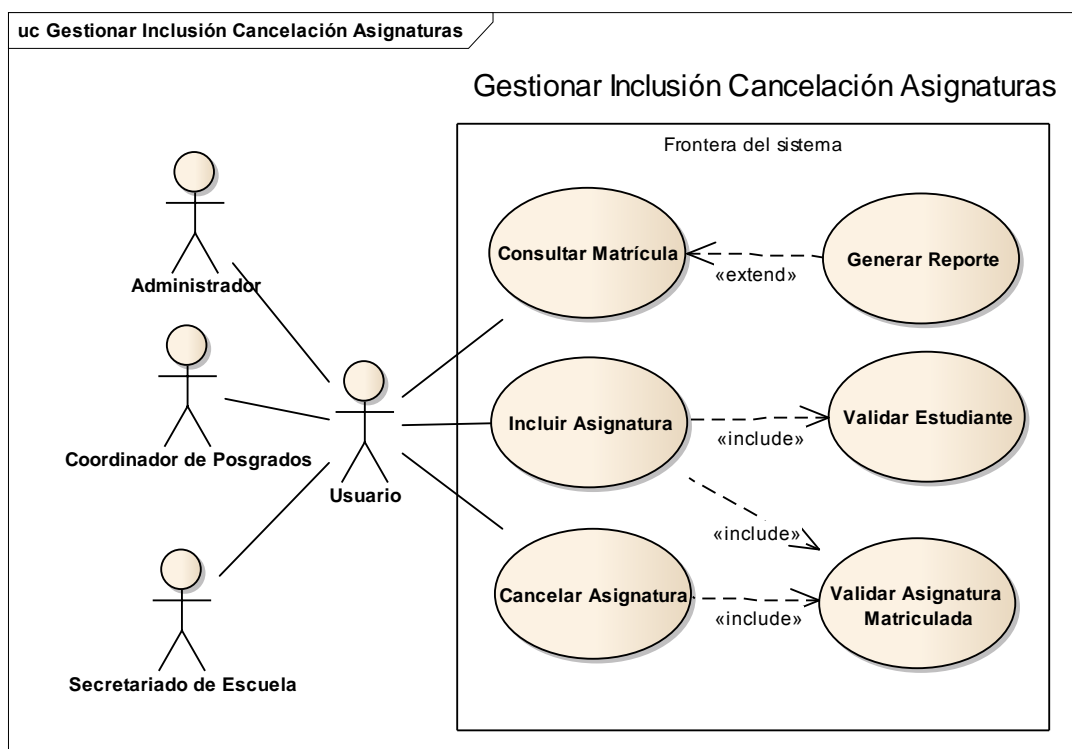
uc Gestionar Inclusión Cancelación Asignaturas

Gestionar Inclusión Cancelación Asignaturas

Frontera del sistema

Administrador

Coordinador de Posgrados

Secretariado de Escuela

Usuario

Consultar Matrícula

«extend»

Generar Reporte

Incluir Asignatura

«include»

Validar Estudiante

«include»

Cancelar Asignatura

«include»

Validar Asignatura Matriculada